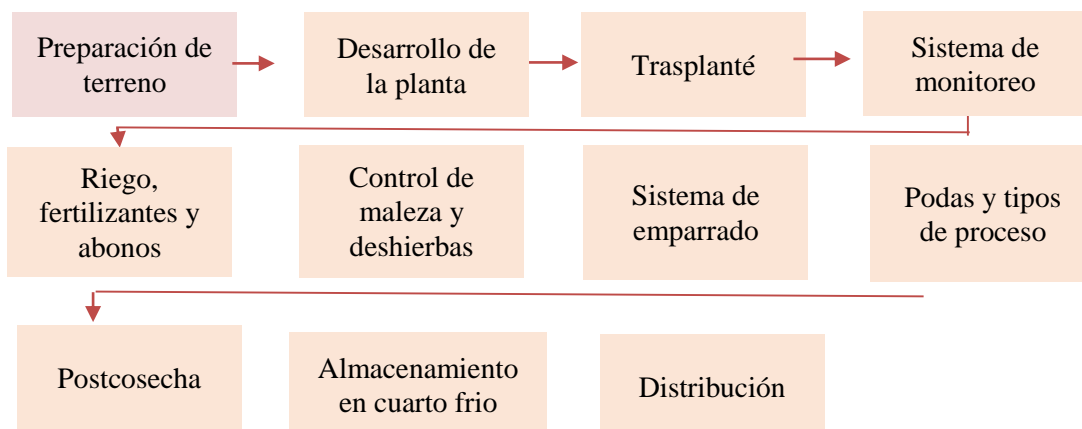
Preparación de terreno

Desarrollo de la planta

Trasplanté

Sistema de monitoreo

Riego, fertilizantes y abonos

Control de maleza y deshierbas

Sistema de emparrado

Podas y tipos de proceso

Postcosecha

Almacenamiento en cuarto frio

Distribución